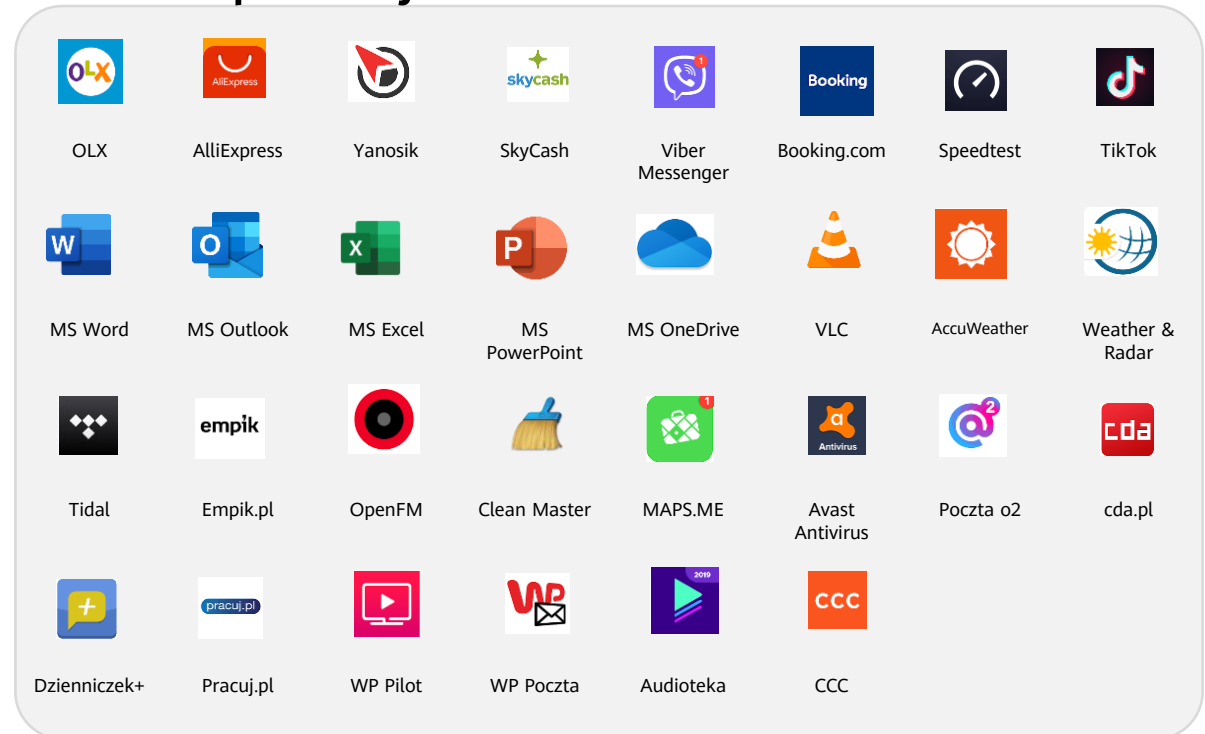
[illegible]

OLX
AliExpress
AlliExpress

Yanosik

skycash
SkyCash

1
Viber Messenger

Booking
Booking.com

Speedtest

TikTok

W
MS Word

O
MS Outlook

X
MS Excel

P
MS PowerPoint

MS OneDrive

VLC

AccuWeather

Weather & Radar

Tidal

empik
Empik.pl

OpenFM

Clean Master

1
MAPS.ME

Antivirus
Avast Antivirus

2
Poczta o2

cda
cda.pl

+
Dzienniczek+

pracuj.pl
Pracuj.pl

WP Pilot

WP
WP Poczta

2019
Audioteka

CCC
CCC